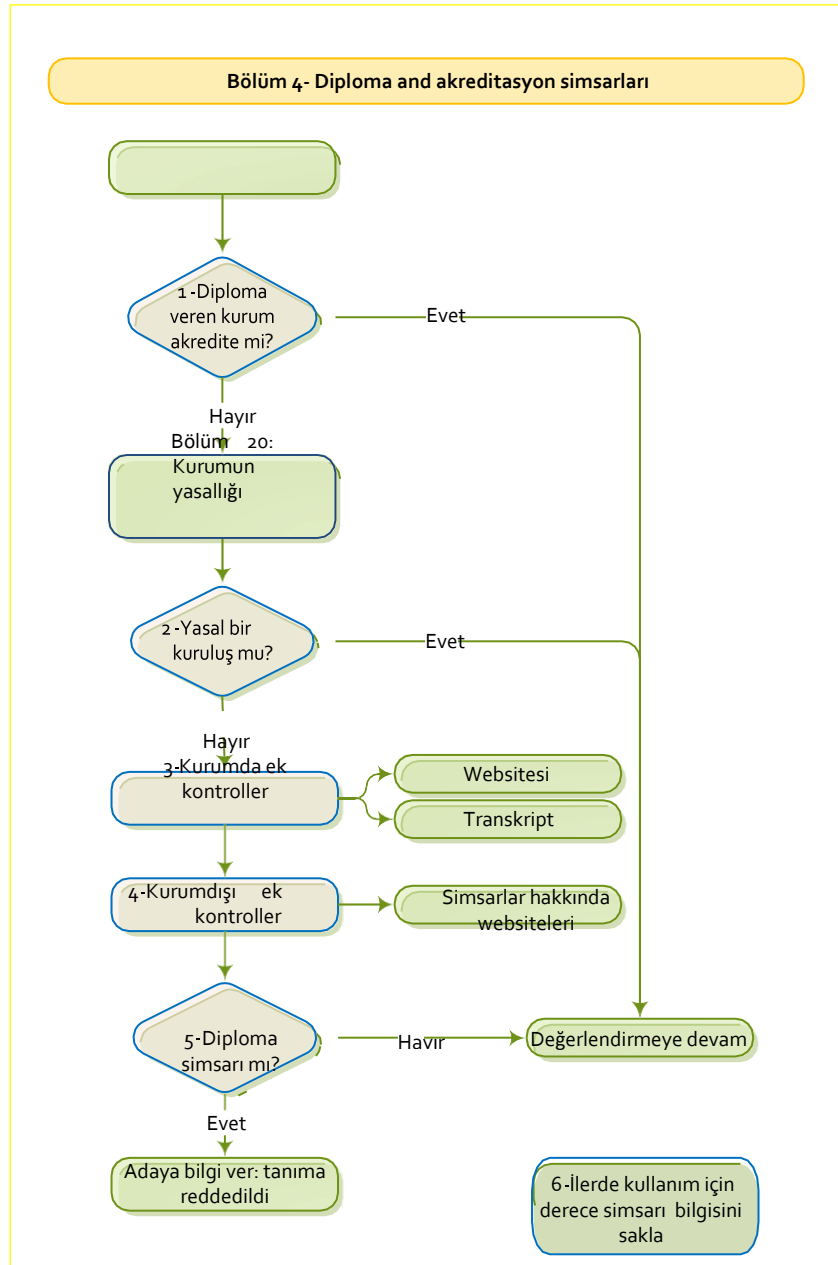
Bölüm 4- Diploma and akreditasyon simsarları

1-Diploma veren kurum akredite mi?

Evet

Hayır

Bölüm 20: Kurumun yasallığı

2-Yasal bir kuruluş mu?

Evet

Hayır

3-Kurumda ek kontroller

Websitesi

Transkript

4-Kurumdışı ek kontroller

Simsarlar hakkında websiteleri

5-Diploma simsarı mı?

Hayır

Değerlendirmeye devam

Evet

Adaya bilgi ver: tanıma reddedildi

6-İlerde kullanım için derece simsarı bilgisini sakla